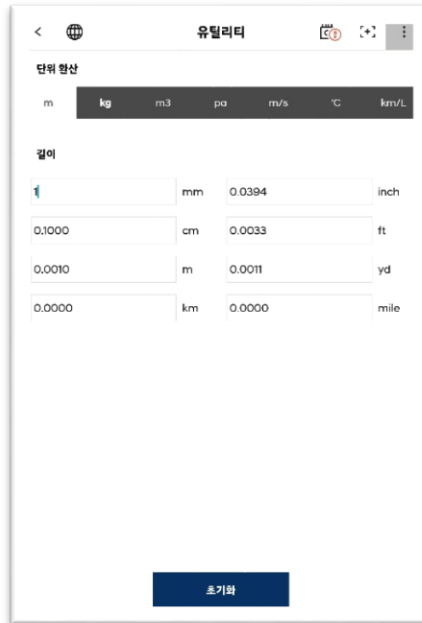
< 유틸리티

단위 환산

m kg m3 pa m/s ℃ km/L

길이

| | | | |
|---|---|---|---|
| 1 | mm | 0.0394 | inch |
| 0.1000 | cm | 0.0033 | ft |
| 0.0010 | m | 0.0011 | yd |
| 0.0000 | km | 0.0000 | mile |

초기화